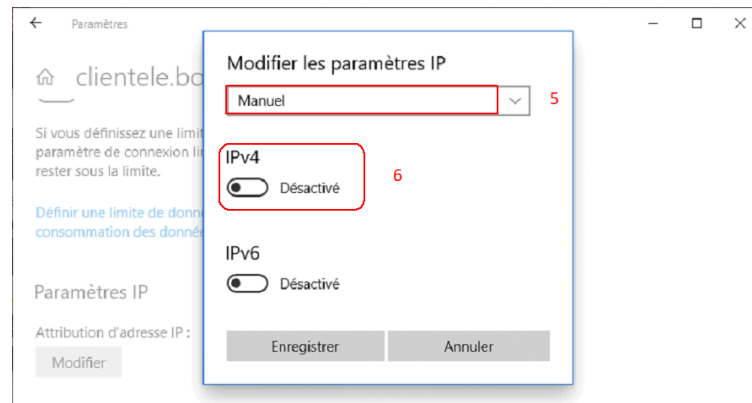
← Paramètres

clientele.bo

Si vous définissez une limi paramètre de connexion li rester sous la limite.

Définir une limite de donn consommation des donné

Paramètres IP

Attribution d'adresse IP :

Modifier

Modifier les paramètres IP

Manuel

5

IPv4

Désactivé

6

IPv6

Désactivé

Enregistrer

Annuler